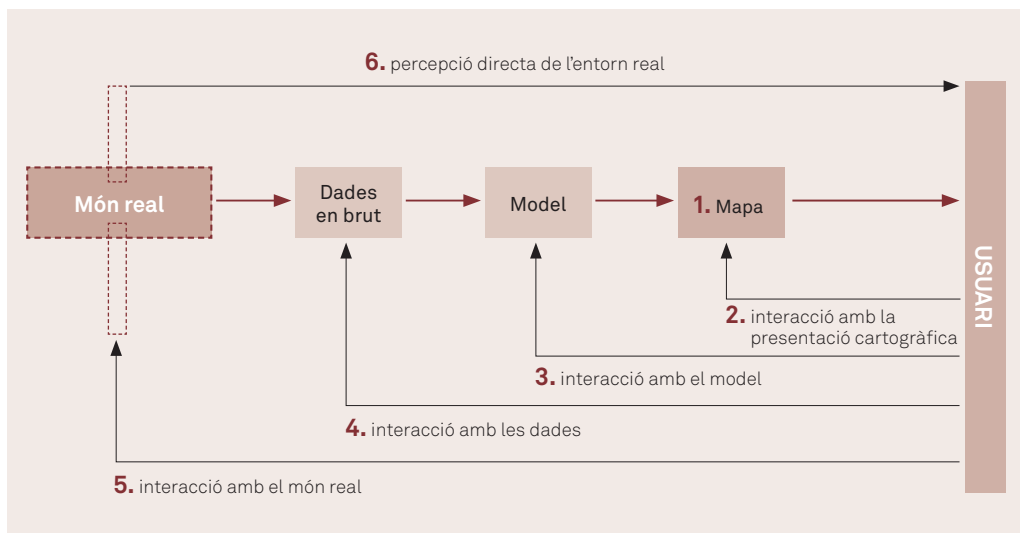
6. percepció directa de l'entorn real

Món real

Dades en brut

Model

1. Mapa

USUARI

2. interacció amb la presentació cartogràfica

3. interacció amb el model

4. interacció amb les dades

5. interacció amb el món real